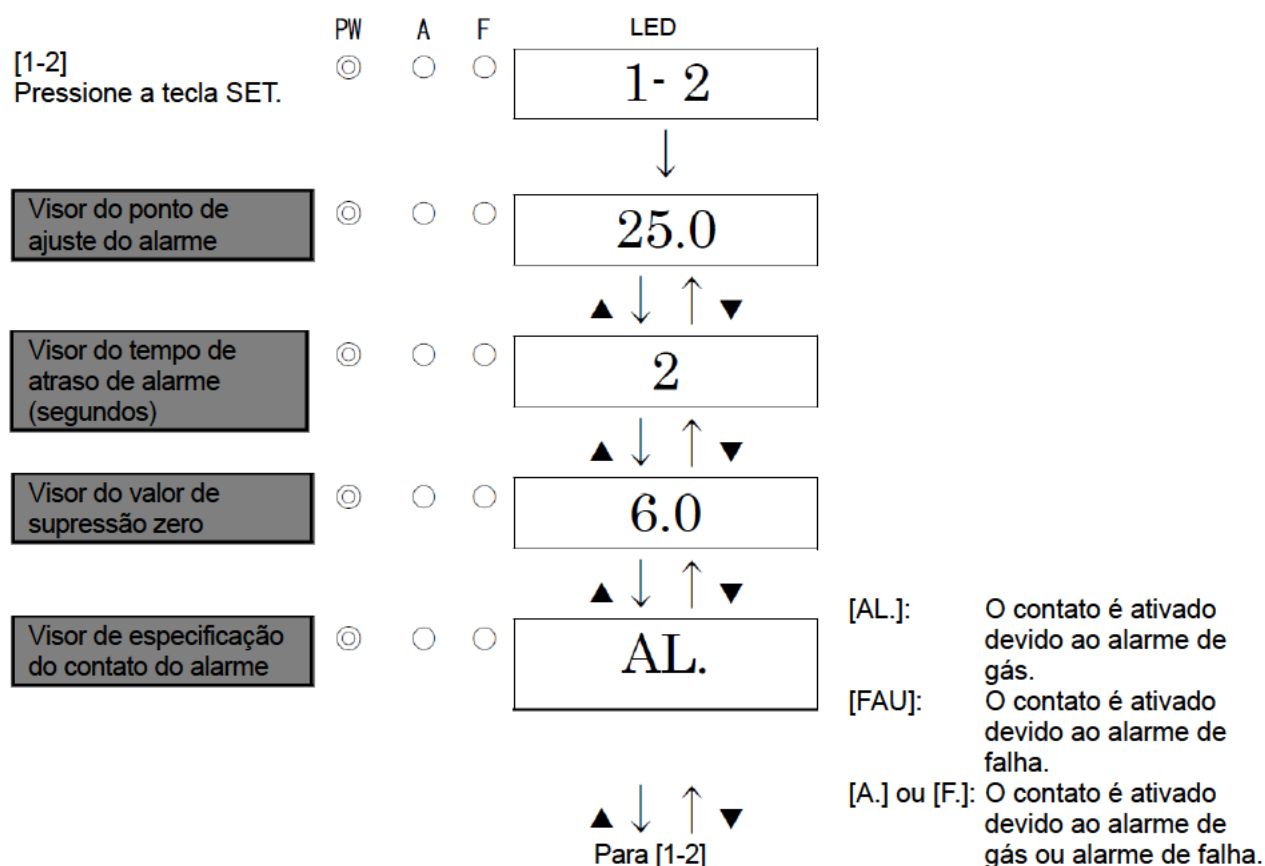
PW A F LED

[1-2]
Pressione a tecla SET.

1- 2

Visor do ponto de ajuste do alarme

25.0

▲ ▼

Visor do tempo de atraso de alarme (segundos)

2

▲ ▼

Visor do valor de supressão zero

6.0

▲ ▼

Visor de especificação do contato do alarme

AL.

▲ ▼
Para [1-2]

[AL.]: O contato é ativado devido ao alarme de gás.
[FAU]: O contato é ativado devido ao alarme de falha.
[A.] ou [F.]: O contato é ativado devido ao alarme de gás ou alarme de falha.